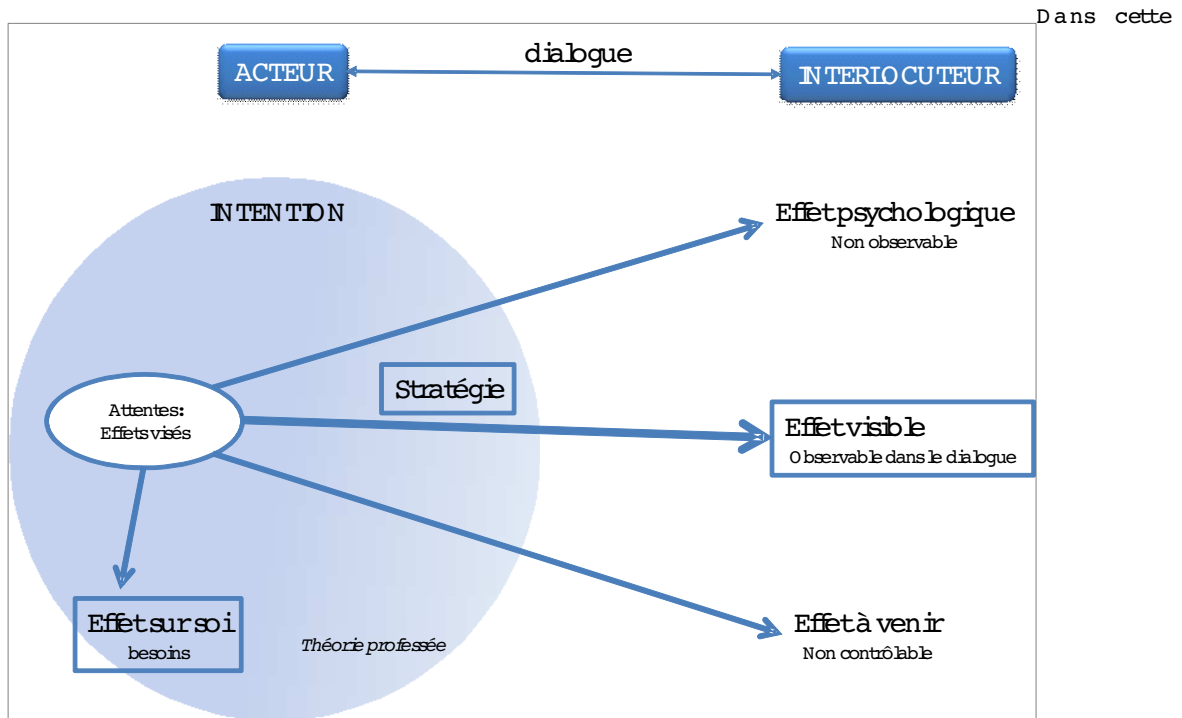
Dans cette

ACTEUR

dialogue

INTERLOCUTEUR

INTENTION

Effet psychologique
Non observable

Attentes:
Effets visés

Stratégie

Effet visible
Observable dans le dialogue

Effet sur soi
besoins

Théorie professée

Effet à venir
Non contrôlable